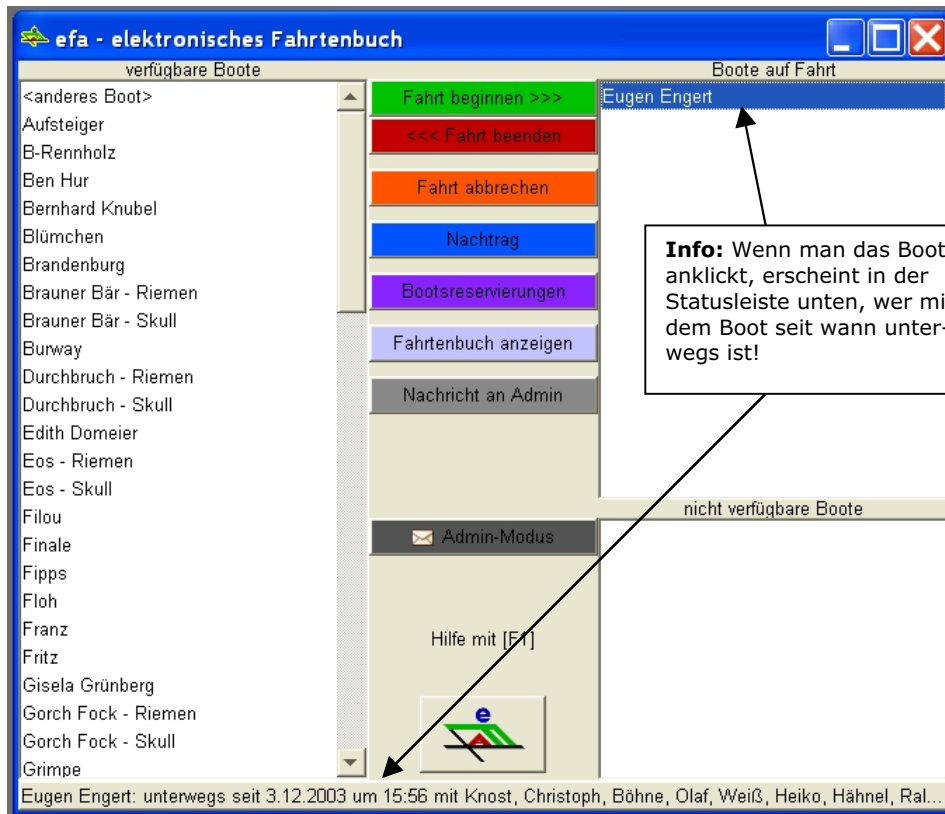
efa - elektronisches Fahrtenbuch

verfügbare Boote

<anderes Boot>
Aufsteiger
B-Rennholz
Ben Hur
Bernhard Knubel
Blümchen
Brandenburg
Brauner Bär - Riemen
Brauner Bär - Skull
Burway
Durchbruch - Riemen
Durchbruch - Skull
Edith Domeier
Eos - Riemen
Eos - Skull
Filou
Finale
Fipps
Floh
Franz
Fritz
Gisela Grünberg
Gorch Fock - Riemen
Gorch Fock - Skull
Grimpe

Fahrt beginnen >>>
<<< Fahrt beenden
Fahrt abbrechen
Nachtrag
Bootsreservierungen
Fahrtenbuch anzeigen
Nachricht an Admin
Admin-Modus
Hilfe mit [F1]

Boote auf Fahrt
Eugen Engert

**Info:** Wenn man das Boot anklickt, erscheint in der Statusleiste unten, wer mi dem Boot seit wann unterwegs ist!

nicht verfügbare Boote

Eugen Engert: unterwegs seit 3.12.2003 um 15:56 mit Knost, Christoph, Böhne, Olaf, Weiß, Heiko, Hähnel, Ral...